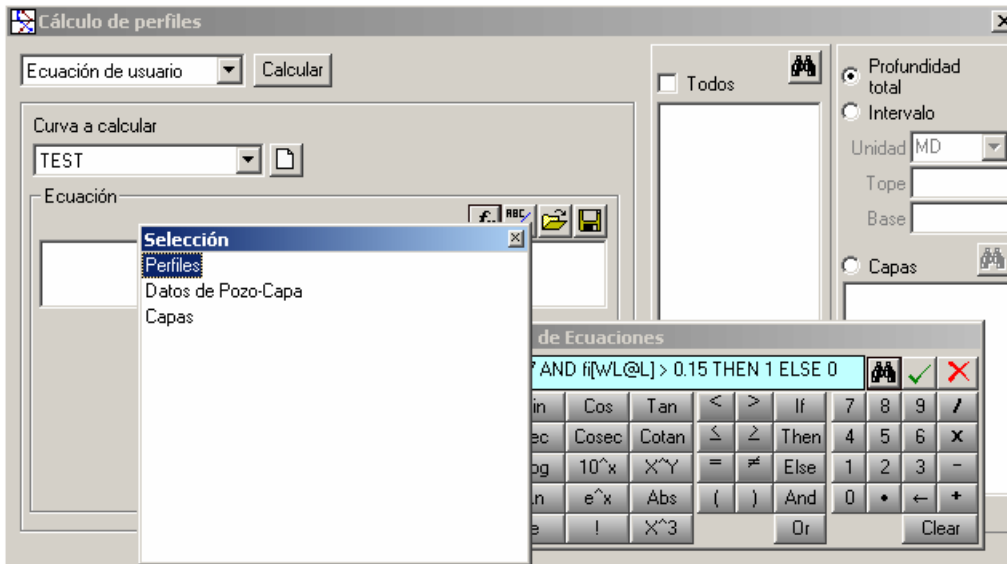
Cálculo de perfiles

Ecuación de usuario
Calcular

Todos

Profundidad total
Intervalo
Unidad MD
Tope
Base
Capas

Curva a calcular
TEST

Ecuación

Selección
Perfiles
Datos de Pozo-Capa
Capas

de Ecuaciones
7 AND fi[WL@L] > 0.15 THEN 1 ELSE 0

in | Cos | Tan | < | > | If | 7 | 8 | 9 | /
ec | Cosec | Cotan | ≤ | ≥ | Then | 4 | 5 | 6 | x
og | 10^x | X^Y | = | ≠ | Else | 1 | 2 | 3 | -
Ln | e^x | Abs | ( | ) | And | 0 | • | ← | +
e | ! | X^3 | Or | Clear